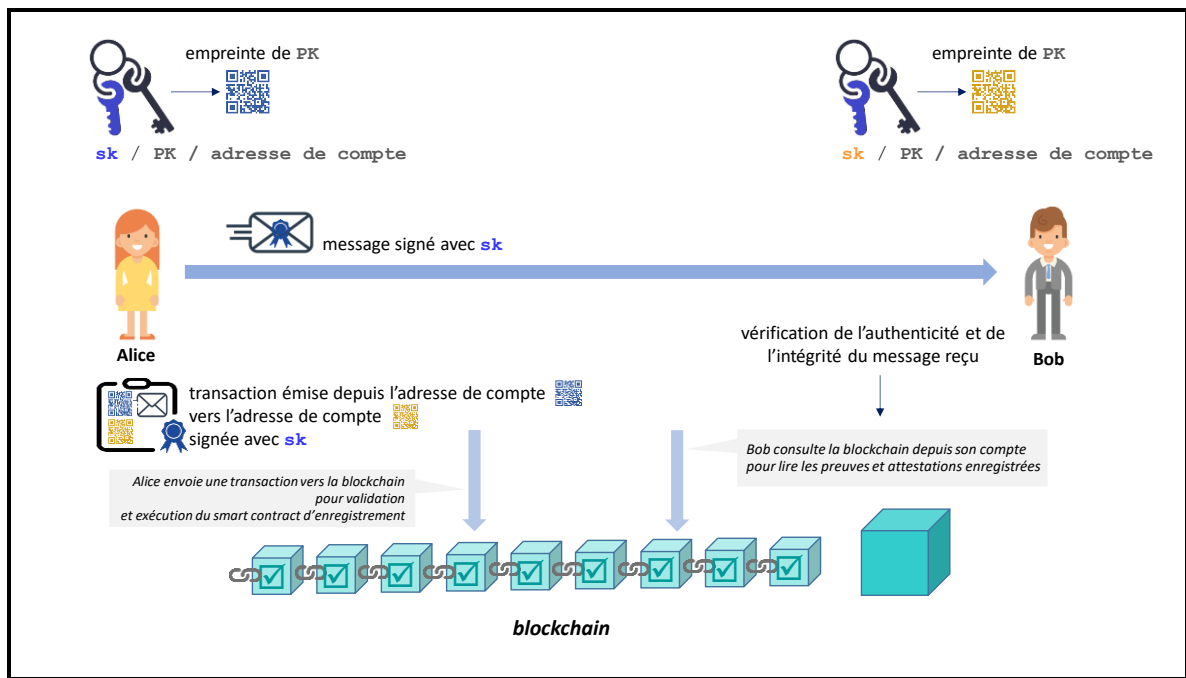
empreinte de PK

sk / PK / adresse de compte

empreinte de PK

sk / PK / adresse de compte

message signé avec sk

Alice

vérification de l'authenticité et de l'intégrité du message reçu

Bob

transaction émise depuis l'adresse de compte vers l'adresse de compte signée avec sk

Bob consulte la blockchain depuis son compte pour lire les preuves et attestations enregistrées

Alice envoie une transaction vers la blockchain pour validation et exécution du smart contract d'enregistrement

blockchain